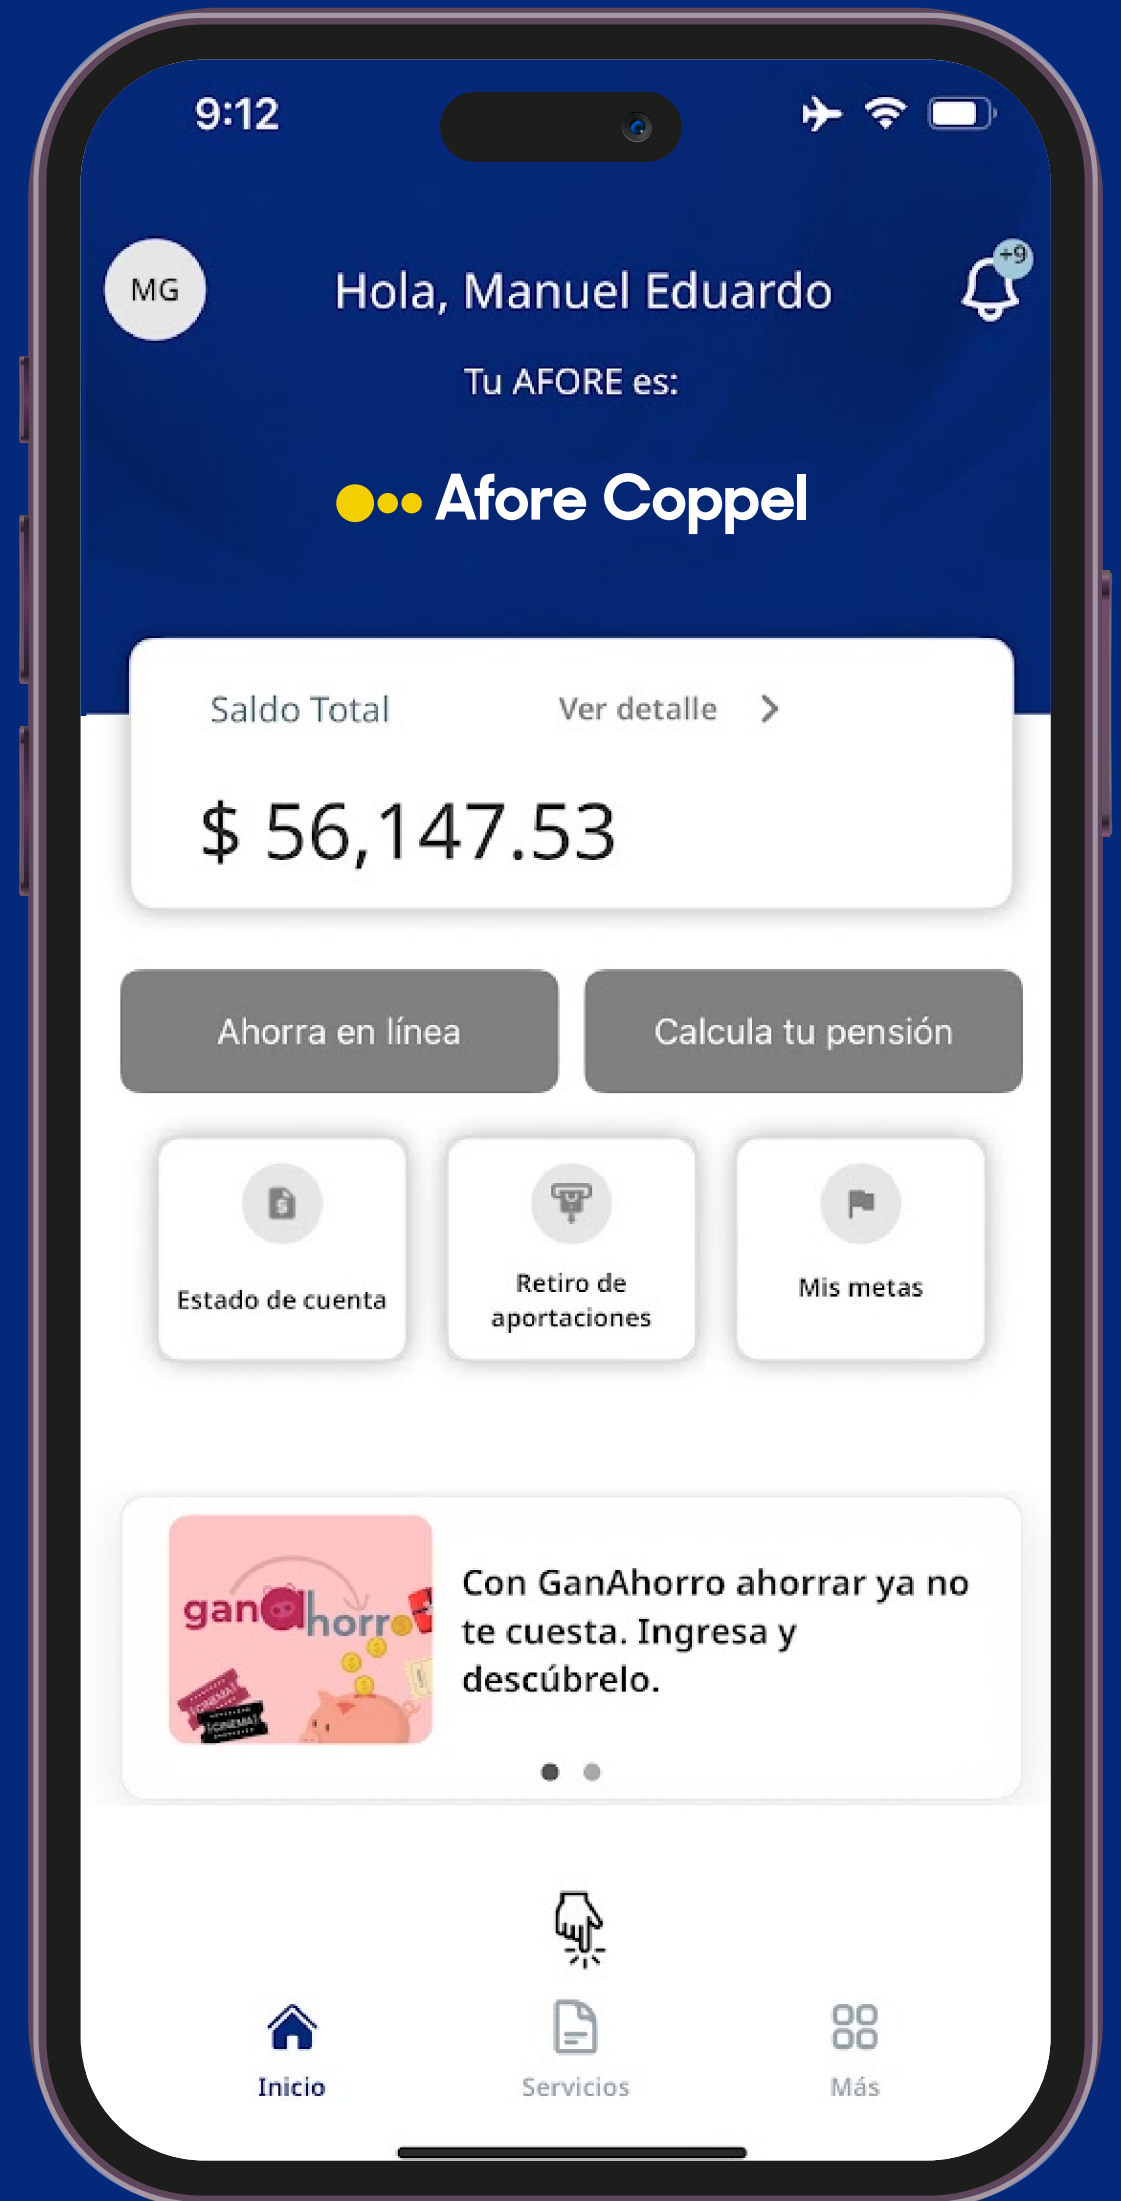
9:12

MG

Hola, Manuel Eduardo

+9

Tu AFORE es:

Afore Coppel

Saldo Total

Ver detalle

$ 56,147.53

Ahorra en línea

Calcula tu pensión

Estado de cuenta

Retiro de aportaciones

Mis metas

ganAhorro

Con GanAhorro ahorrar ya no te cuesta. Ingresa y descúbrelo.

Inicio

Servicios

Más